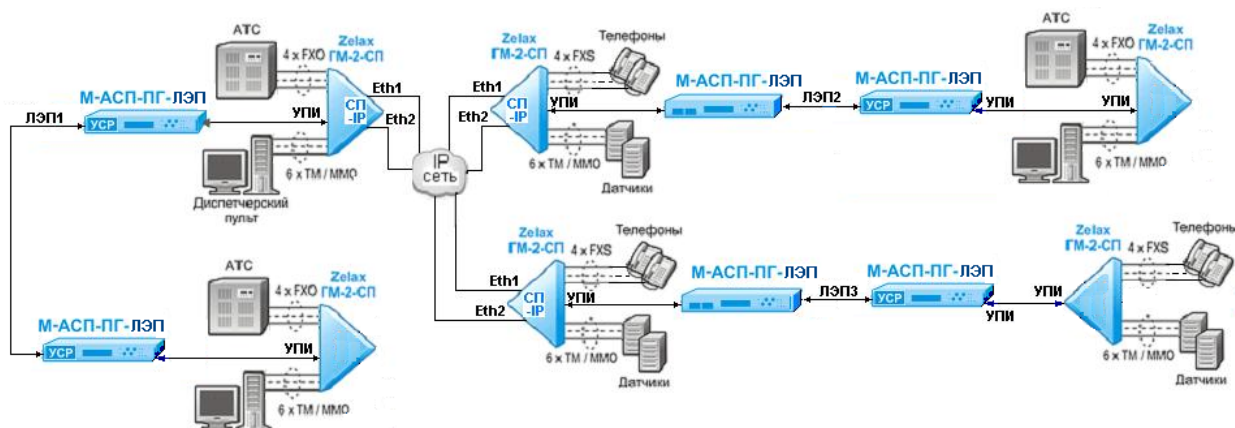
АТС
4 x FXO
Zelax
ГМ-2-СП
М-АСП-ПГ-ЛЭП
ЛЭП1
УСР
УПИ
СП
-IP
Eth1
Eth2
6 x TM / MMO
Диспетчерский пульт
IP
сеть
Zelax
ГМ-2-СП
Телефоны
4 x FXS
Eth1
Eth2
СП
-IP
УПИ
6 x TM / MMO
Датчики
М-АСП-ПГ-ЛЭП
ЛЭП2
М-АСП-ПГ-ЛЭП
УСР
УПИ
АТС
4 x FXO
Zelax
ГМ-2-СП
УПИ
6 x TM / MMO
АТС
4 x FXO
Zelax
ГМ-2-СП
М-АСП-ПГ-ЛЭП
УСР
УПИ
6 x TM / MMO
Zelax
ГМ-2-СП
Телефоны
4 x FXS
Eth1
СП
-IP
УПИ
Eth2
6 x TM / MMO
Датчики
М-АСП-ПГ-ЛЭП
ЛЭП3
М-АСП-ПГ-ЛЭП
УСР
УПИ
УПИ
Zelax
ГМ-2-СП
4 x FXS
Телефоны
6 x TM / MMO
Датчики